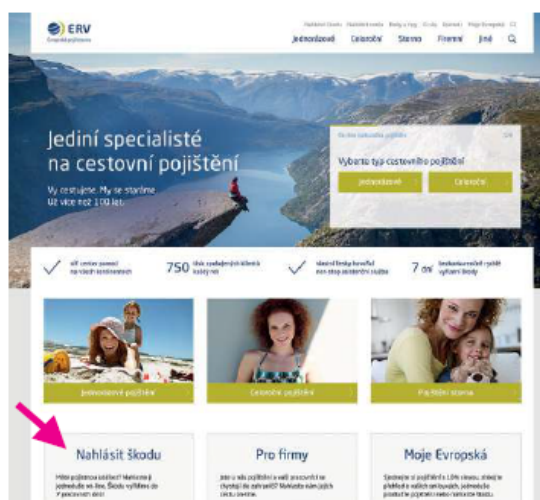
ERV
Evropská pojišťovna

Jednorázové Celoroční Storno Firemní Jiné

Jediní specialisté na cestovní pojištění

Vy cestujete. My se staráme. Už více než 100 let.

Vyberte typ cestovního pojištění

Jednorázové Celoroční

750

7 dní

Jednorázové pojištění

Celoroční pojištění

Pojištění storna

Nahlásit škodu

Pro firmy

Moje Evropská